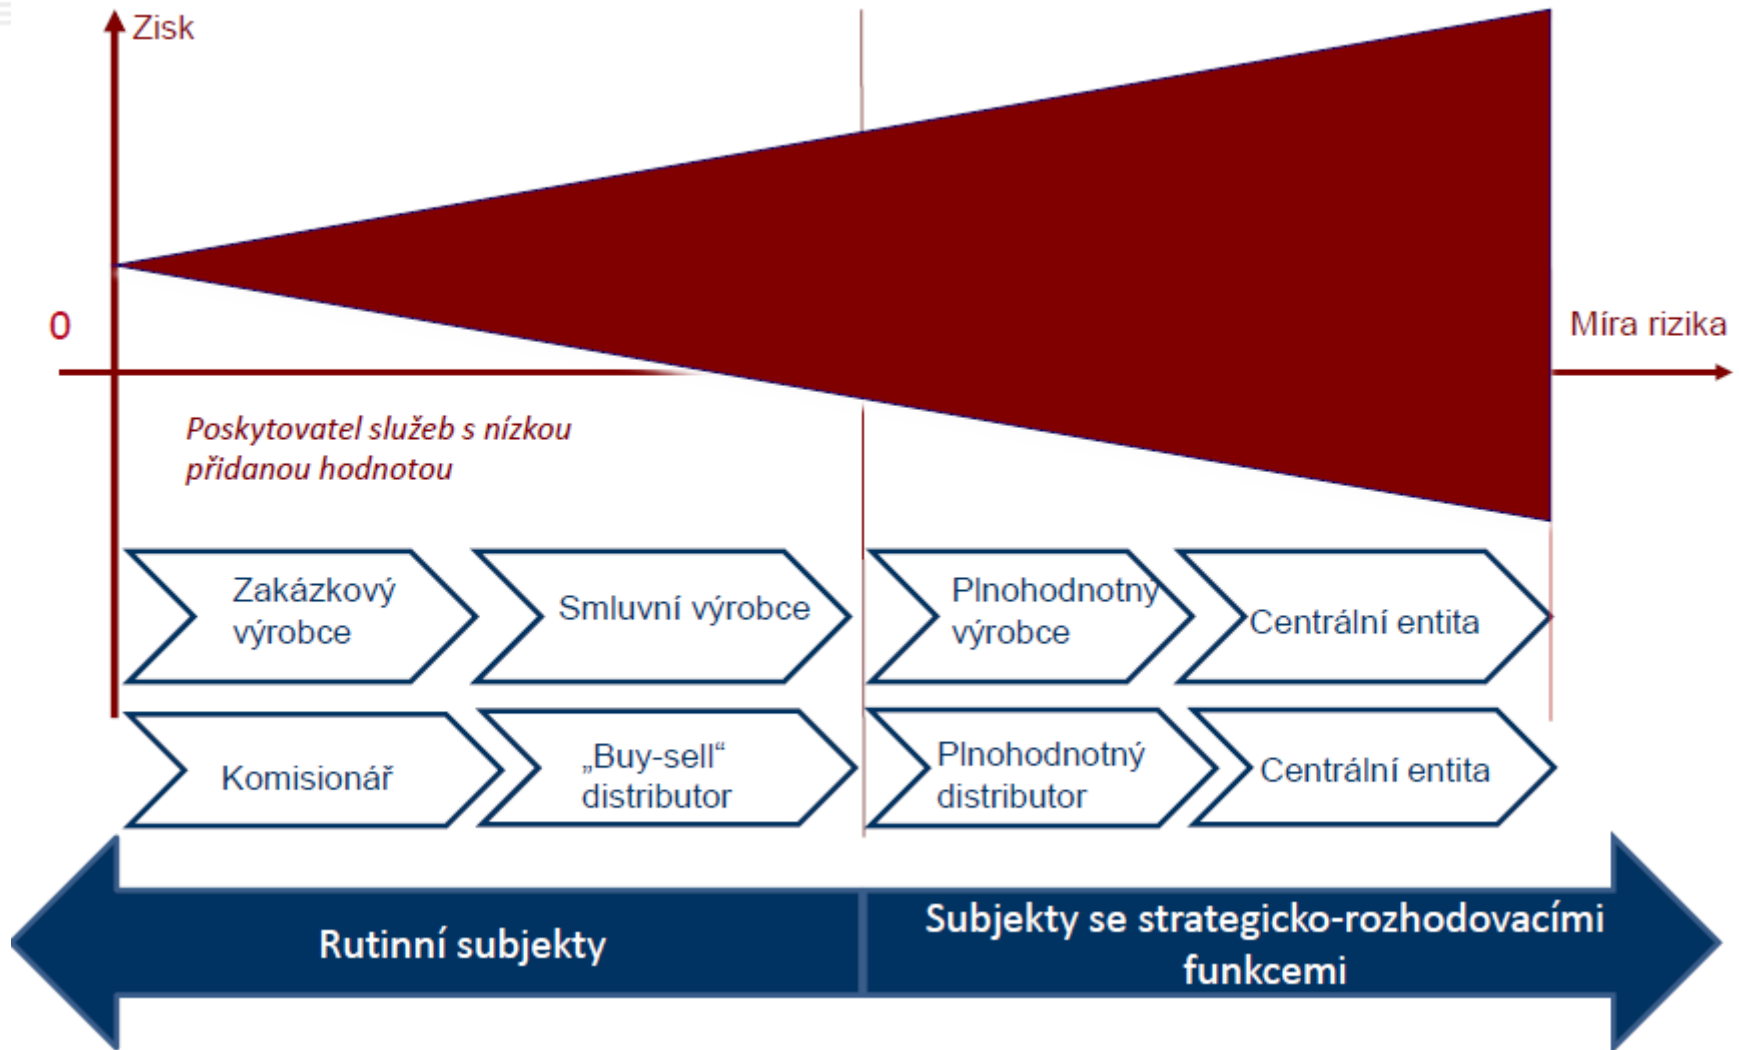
Zisk

0

Míra rizika

Poskytovatel služeb s nízkou přidanou hodnotou

Zakázkový výrobce

Smluvní výrobce

Plnohodnotný výrobce

Centrální entita

Komisionář

„Buy-sell“ distributor

Plnohodnotný distributor

Centrální entita

Rutinní subjekty

Subjekty se strategicko-rozhodovacími funkcemi